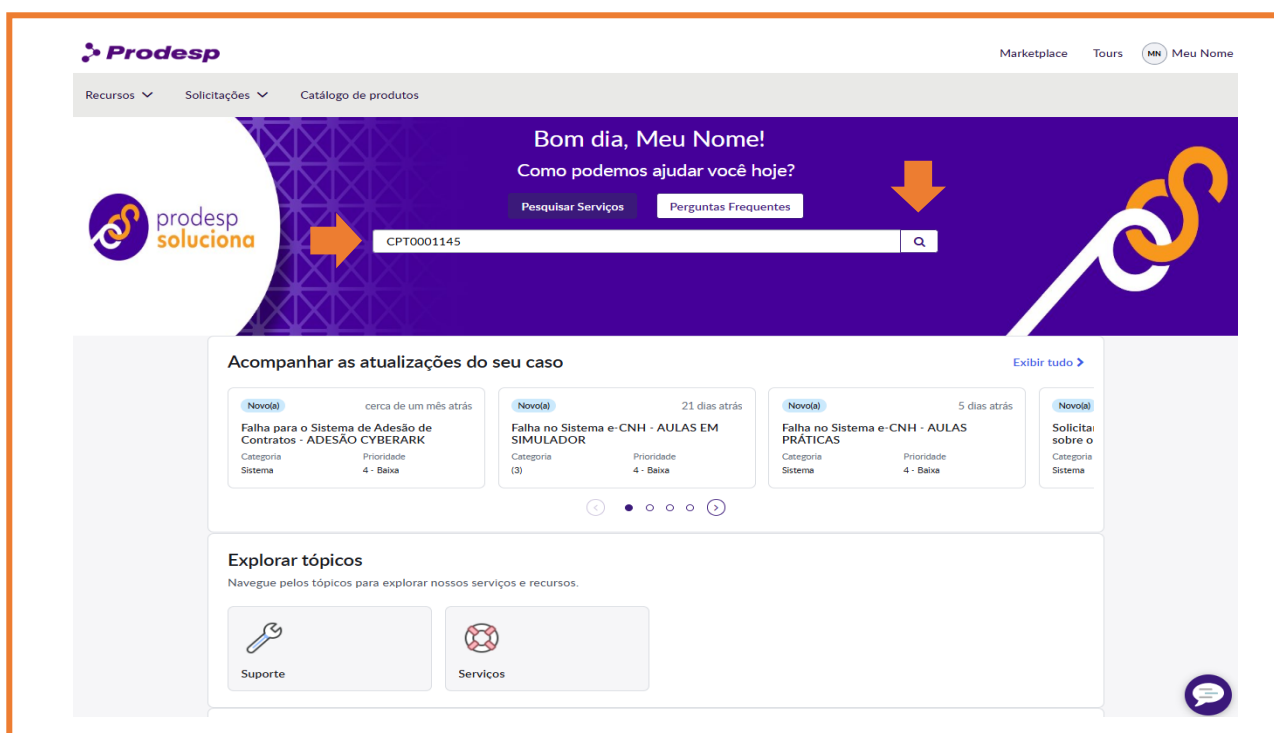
Prodesp

Marketplace Tours MN Meu Nome

Recursos Solicitações Catálogo de produtos

prodesp soluciona

Bom dia, Meu Nome!

Como podemos ajudar você hoje?

Pesquisar Serviços Perguntas Frequentes

CPT0001145

Acompanhar as atualizações do seu caso

Exibir tudo

Novo(a) cerca de um mês atrás
Falha para o Sistema de Adesão de Contratos - ADESÃO CYBERARK
Categoria Sistema
Prioridade 4 - Baixa

Novo(a) 21 dias atrás
Falha no Sistema e-CNH - AULAS EM SIMULADOR
Categoria (3)
Prioridade 4 - Baixa

Novo(a) 5 dias atrás
Falha no Sistema e-CNH - AULAS PRÁTICAS
Categoria Sistema
Prioridade 4 - Baixa

Novo(a)
Solicita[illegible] sobre o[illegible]
Categoria Sistema

Explorar tópicos

Navegue pelos tópicos para explorar nossos serviços e recursos.

Suporte

Serviços